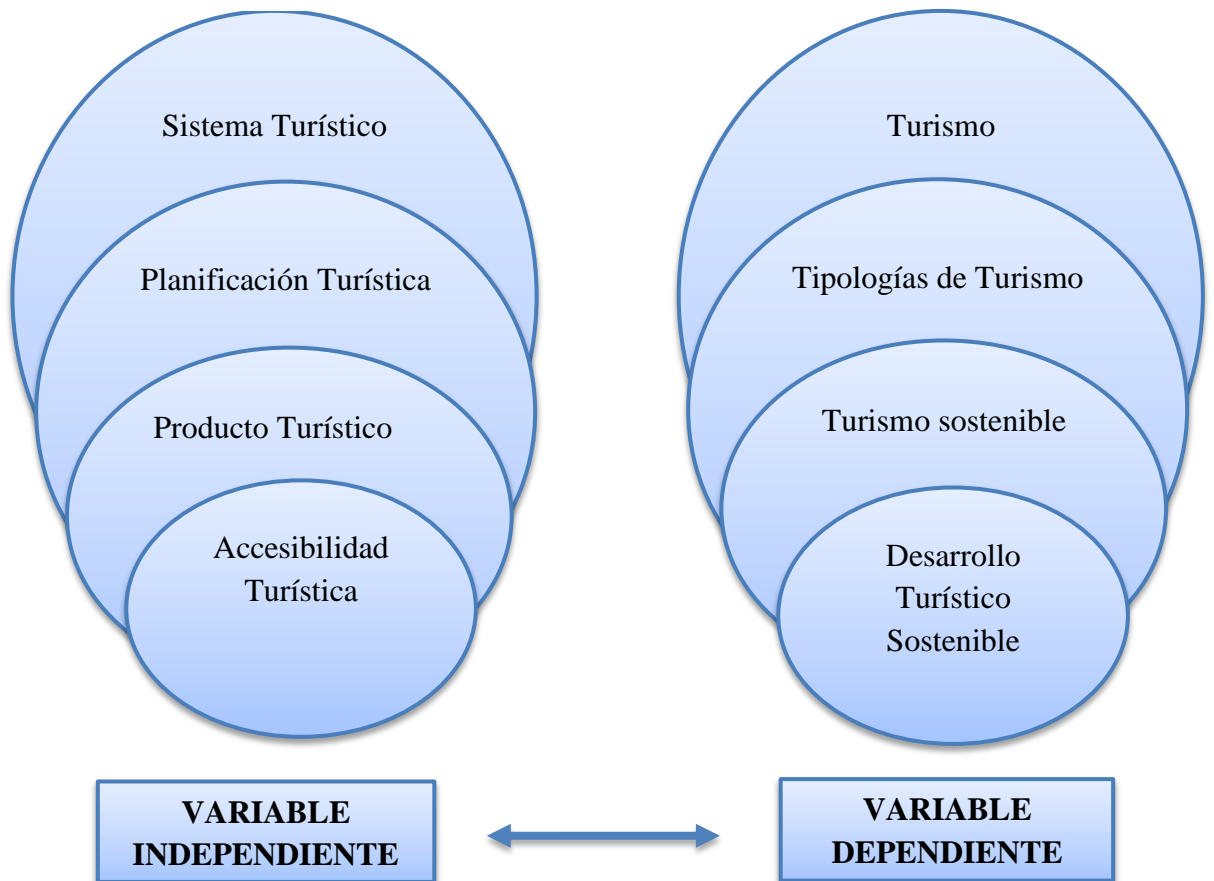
Sistema Turístico

Planificación Turística

Producto Turístico

Accesibilidad Turística

Turismo

Tipologías de Turismo

Turismo sostenible

Desarrollo Turístico Sostenible

VARIABLE INDEPENDIENTE

VARIABLE DEPENDIENTE